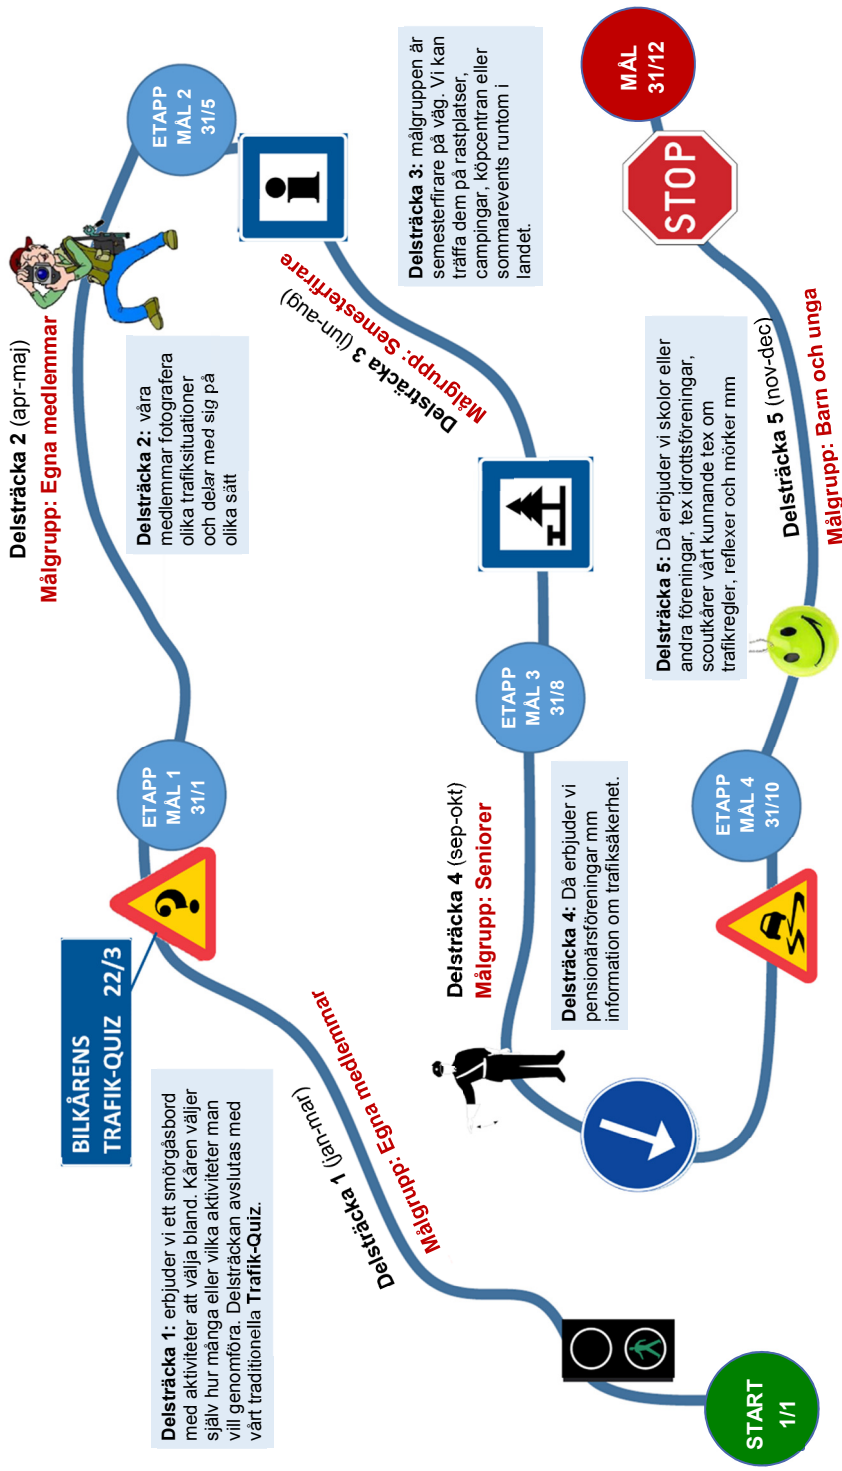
START 1/1

Delsträcka 1 (jan-mar)
Målgrupp: Egna medlemmar

Delsträcka 1: erbjuder vi ett smörgåsbord med aktiviteter att välja bland. Kåren väljer själv hur många eller vilka aktiviteter man vill genomföra. Delsträckan avslutas med vårt traditionella Trafik-Quiz.

BILKÅRENS TRAFIK-QUIZ 22/3

ETAPP MÅL 1 31/1

Delsträcka 2 (apr-maj)
Målgrupp: Egna medlemmar

Delsträcka 2: våra medlemmar fotografera olika trafiksituationer och delar med sig på olika sätt

ETAPP MÅL 2 31/5

Delsträcka 3 (jun-aug)
Målgrupp: Semesterfirare

Delsträcka 3: målgruppen är semesterfirare på väg. Vi kan träffa dem på rastplatser, campingar, köpcentran eller sommarevents runtom i landet.

ETAPP MÅL 3 31/8

Delsträcka 4 (sep-okt)
Målgrupp: Seniorer

Delsträcka 4: Då erbjuder vi pensionärsföreningar mm information om trafiksäkerhet.

ETAPP MÅL 4 31/10

Delsträcka 5: Då erbjuder vi skolor eller andra föreningar, tex idrottsföreningar, scoutkårer vårt kunnande tex om trafikregler, reflexer och mörker mm

Delsträcka 5 (nov-dec)
Målgrupp: Barn och unga

STOP

MÅL 31/12